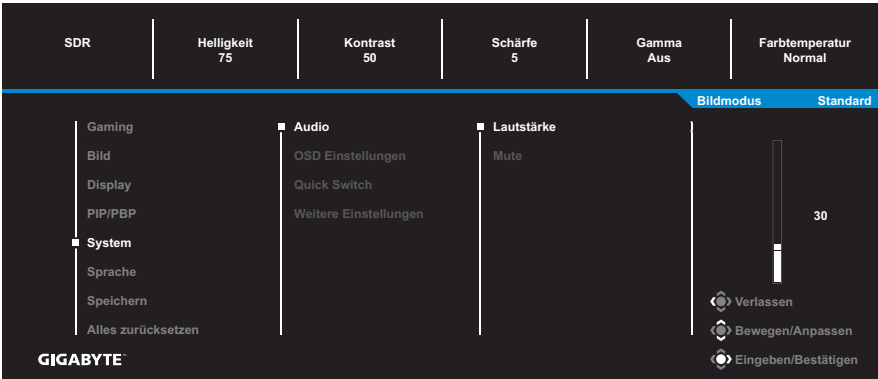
SDR

Helligkeit
75

Kontrast
50

Schärfe
5

Gamma
Aus

Farbtemperatur
Normal

Bildmodus Standard

Gaming
Bild
Display
PIP/PBP
System
Sprache
Speichern
Alles zurücksetzen

Audio
OSD Einstellungen
Quick Switch
Weitere Einstellungen

Lautstärke
Mute

30

Verlassen
Bewegen/Anpassen
Eingeben/Bestätigen

GIGABYTE